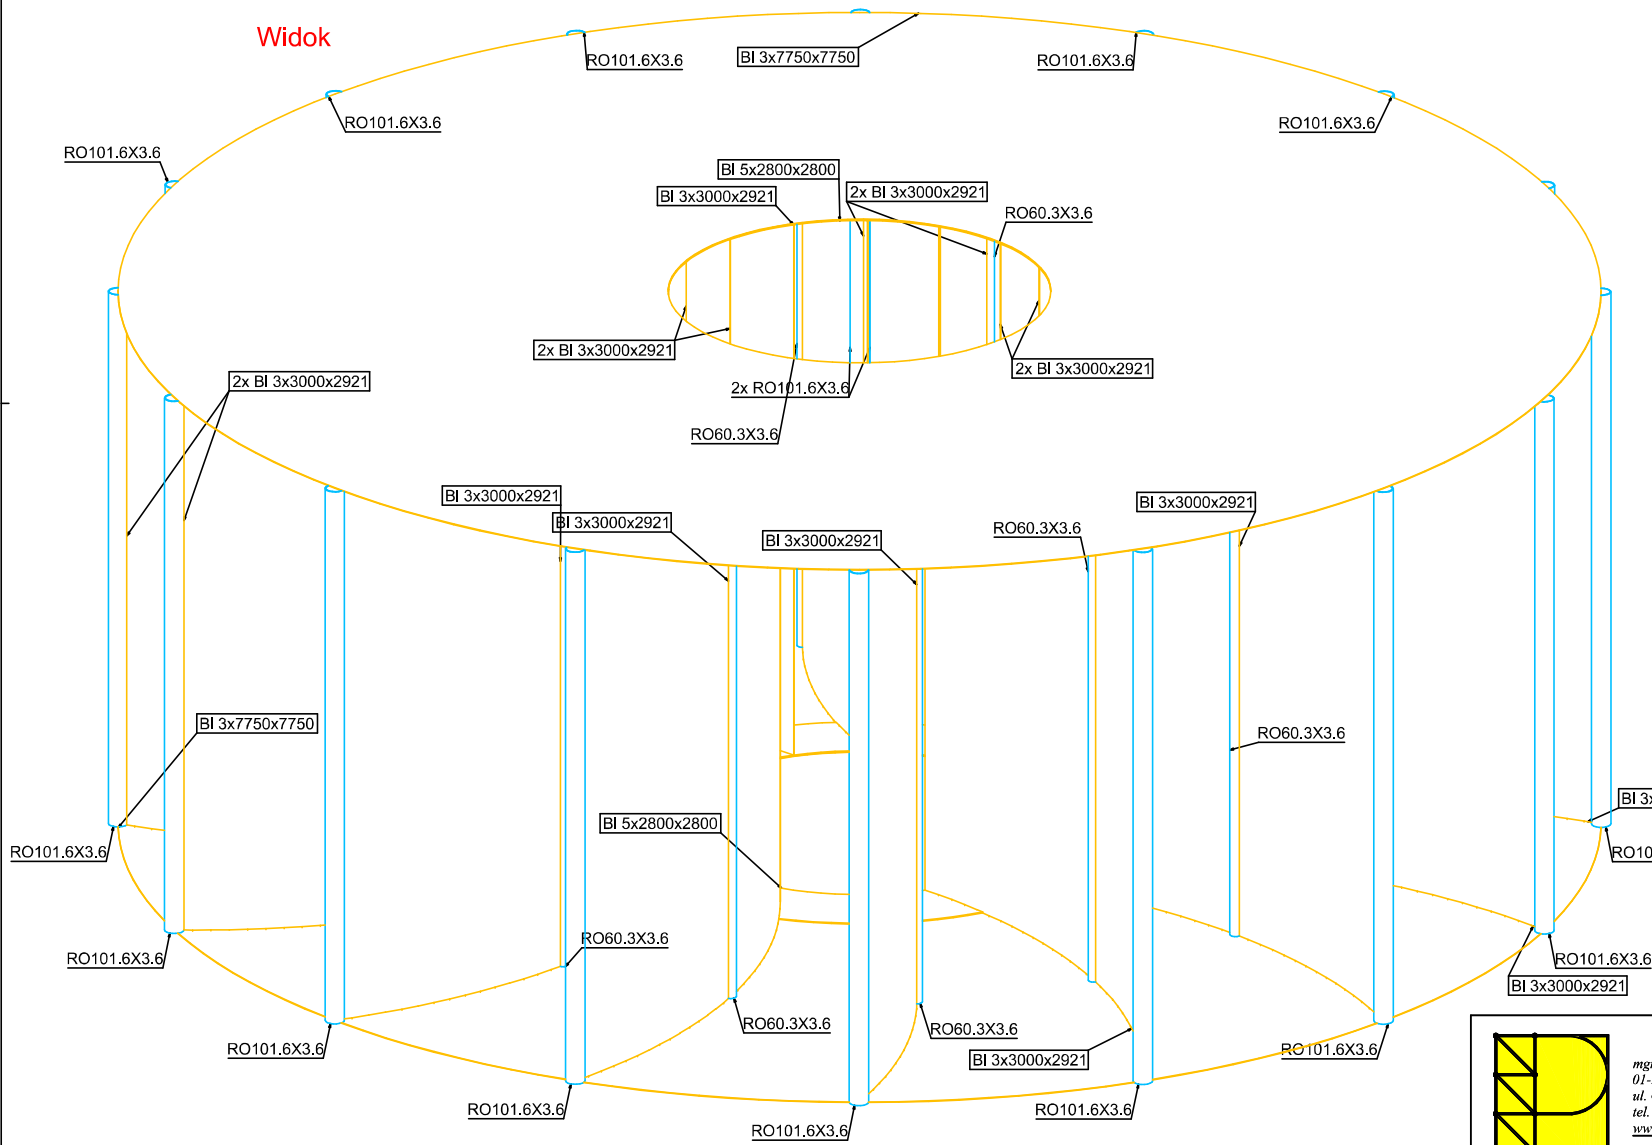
Widok

RO101.6X3.6
BI 3x7750x7750
RO101.6X3.6
RO101.6X3.6
RO101.6X3.6
RO101.6X3.6
BI 5x2800x2800
BI 3x3000x2921
2x BI 3x3000x2921
RO60.3X3.6
2x BI 3x3000x2921
2x BI 3x3000x2921
2x RO101.6X3.6
RO60.3X3.6
2x BI 3x3000x2921
BI 3x3000x2921
BI 3x3000x2921
BI 3x3000x2921
RO60.3X3.6
BI 3x3000x2921
RO60.3X3.6
BI 3x7750x7750
BI 3x
RO101.6X3.6
RO10
BI 5x2800x2800
RO60.3X3.6
RO101.6X3.6
RO101.6X3.6
BI 3x3000x2921
RO60.3X3.6
RO60.3X3.6
BI 3x3000x2921
RO101.6X3.6
RO101.6X3.6
RO101.6X3.6
RO101.6X3.6
RO101.6X3.6

mg
01-
ul.
tel.
ww